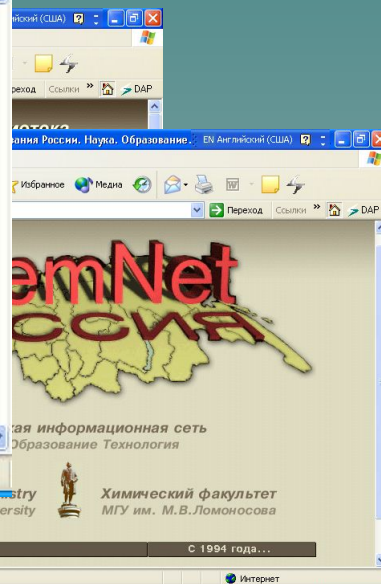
ийский (США) ?

ереход Ссылки » DAP

ания России. Наука. Образование. EN Английский (США) ?

Избранное Медиа

Переход Ссылки » DAP

emNet
ССИЯ

кая информационная сеть
Образование Технология

stry
ersity

Химический факультет
МГУ им. М.В.Ломоносова

С 1994 года...

Интернет